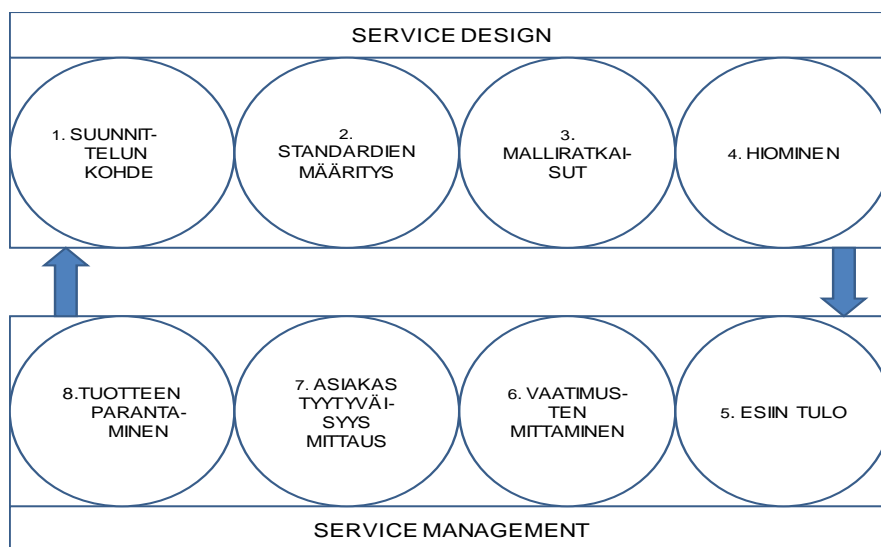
SERVICE DESIGN

1. SUUNNITTELUN KOHDE

2. STANDARDIEN MÄÄRITYS

3. MALLIRATKAISUT

4. HIOMINEN

8.TUOTTEEN PARANTAMINEN

7. ASIAKAS TYYTYVÄISYYS MITTAUS

6. VAATIMUSTEN MITTAMINEN

5. ESIIN TULO

SERVICE MANAGEMENT